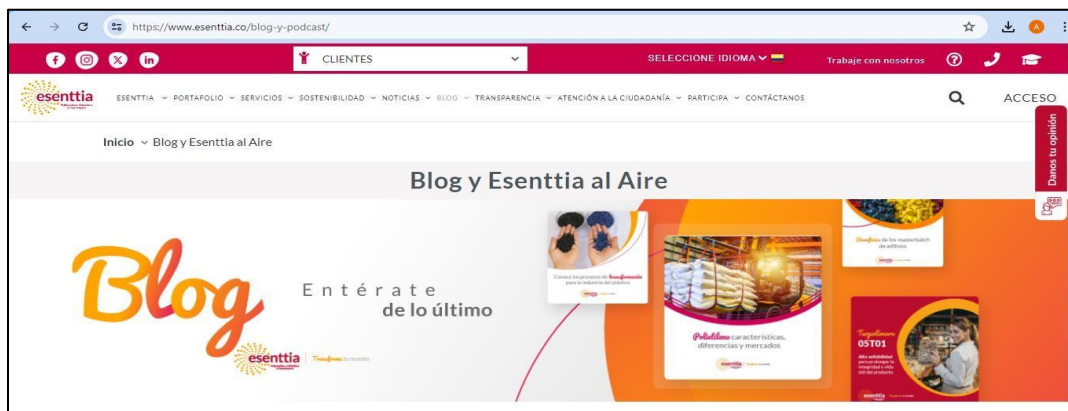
https://www.esenttia.co/blog-y-podcast/

CLIENTES

SELECCIONE IDIOMA

Trabaje con nosotros

esenttia

ESENTTIA ⌄ PORTAFOLIO ⌄ SERVICIOS ⌄ SOSTENIBILIDAD ⌄ NOTICIAS ⌄ BLOG ⌄ TRANSPARENCIA ⌄ ATENCIÓN A LA CIUDADANÍA ⌄ PARTICIPA ⌄ CONTÁCTANOS

ACCESO

Danos tu opinión

Inicio ⌄ Blog y Esenttia al Aire

Blog y Esenttia al Aire

Blog

Entérate
de lo último

esenttia | Transforma tu mundo

Conoce los procesos de transformación para la industria del plástico

Polietileno características, diferencias y mercados

Usos de los masterbatch de aditivos

Terpolímero 05T01

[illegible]

esenttia